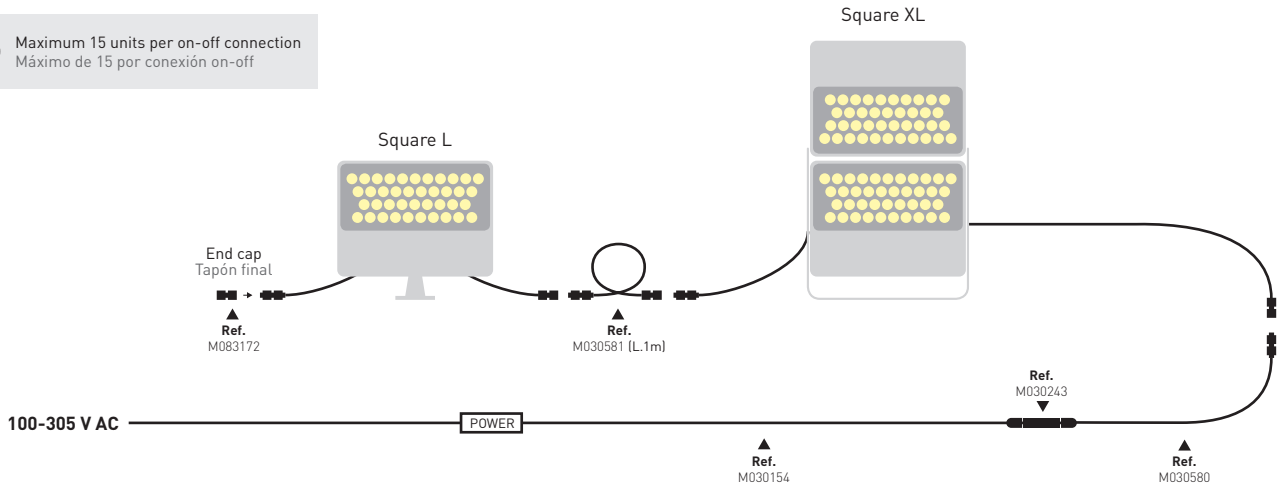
Maximum 15 units per on-off connection
Máximo de 15 por conexión on-off

Square XL

Square L

End cap
Tapón final

Ref.
M083172

Ref.
M030581 (L.1m)

Ref.
M030243

100-305 V AC

POWER

Ref.
M030154

Ref.
M030580